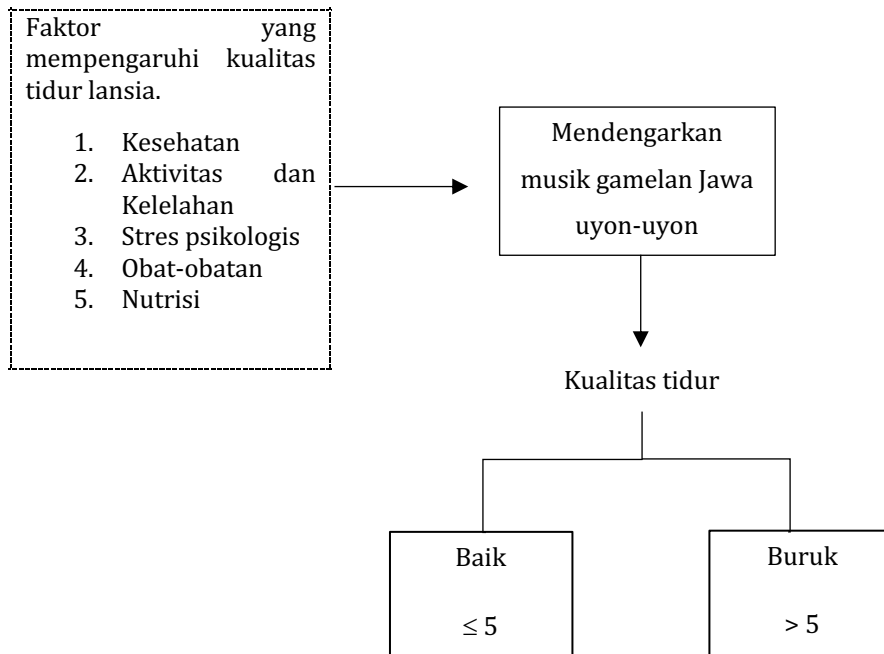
Faktor yang mempengaruhi kualitas tidur lansia.

1. Kesehatan
2. Aktivitas dan Kelelahan
3. Stres psikologis
4. Obat-obatan
5. Nutrisi

Mendengarkan musik gamelan Jawa uyon-uyon

Kualitas tidur

Baik

$\leq 5$

Buruk

$> 5$